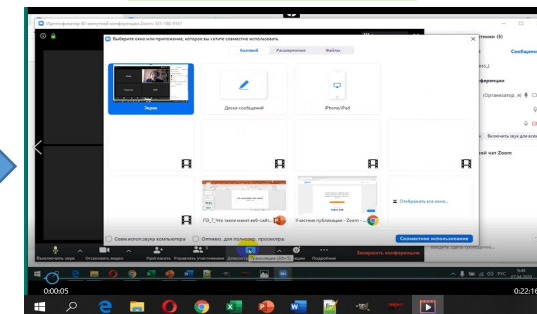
Идентификатор 40-минутной конференции Zoom: 821-768-8161

Выберите окно или приложение, которое вы хотите совместно использовать

Базовый | Расширенные | Файлы

Экран

Доска сообщений

iPhone/iPad

FB_7_Что такое макет веб-сайт...

Участник публикации - Zoom -...

Отобразить все окна...

Совм.испол.звука компьютера

Оптимиз. для полноэкр. просмотра

Совместное использование

Сообщени

(Организатор, я)

Включить звук для всех

чат Zoom

Выключить звук

Остановить видео

Пригласить

Управлять участниками

Демонстрация экрана

Подробнее

Завершить конференцию

0:00:05

0:22:16